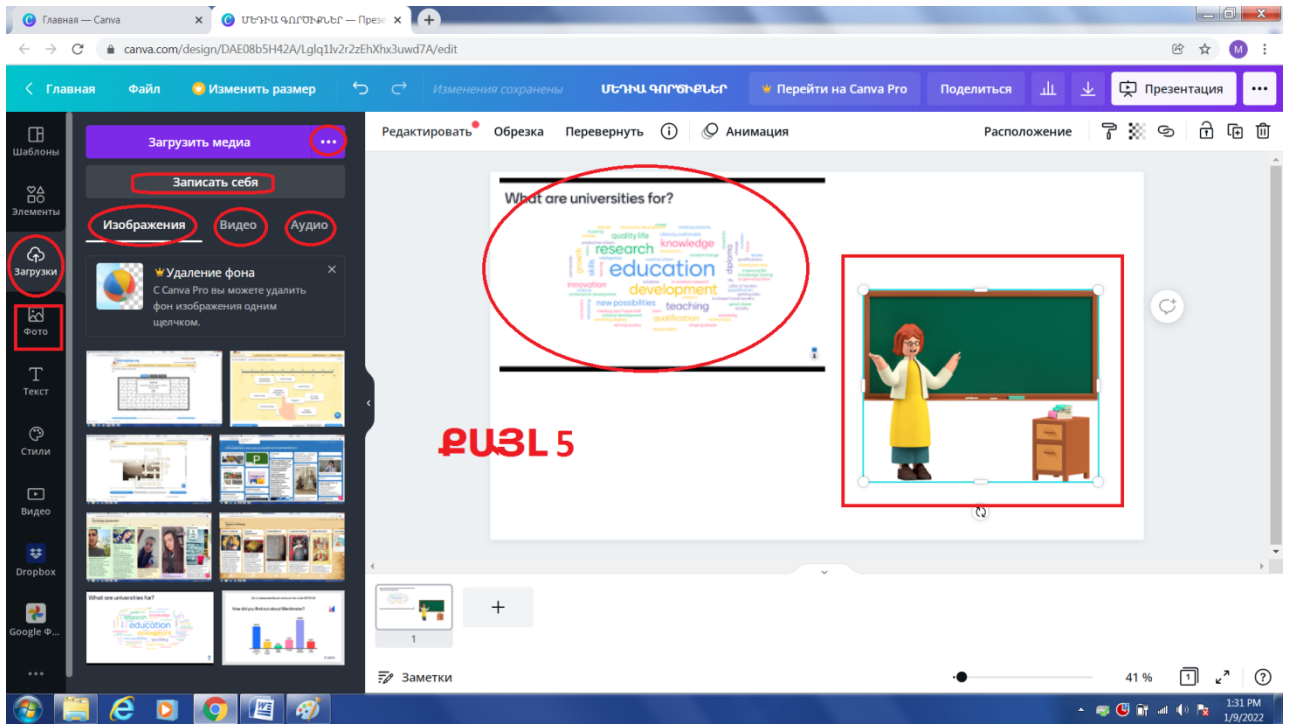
Главная — Canva
ՄԵԴԻԱ ԳՈՐԾԻՔՆԵՐ — Презе

canva.com/design/DAE08b5H42A/Lglq1Iv2r2zEhXhx3uwd7A/edit

Главная Файл Изменить размер Изменения сохранены ՄԵԴԻԱ ԳՈՐԾԻՔՆԵՐ Перейти на Canva Pro Поделиться Презентация

Шаблоны
Элементы
Загрузки
Фото
Текст
Стили
Видео
Dropbox
Google Ф...

Загрузить медиа
Записать себя
Изображения Видео Аудио

Удаление фона
С Canva Pro вы можете удалить фон изображения одним щелчком.

What are universities for?
education

Редактировать Обрезка Перевернуть Анимация Расположение

What are universities for?
research knowledge education development innovation new possibilities teaching quality life qualification

ՔԱՅԼ 5

1

Заметки 41 %

1:31 PM
1/9/2022